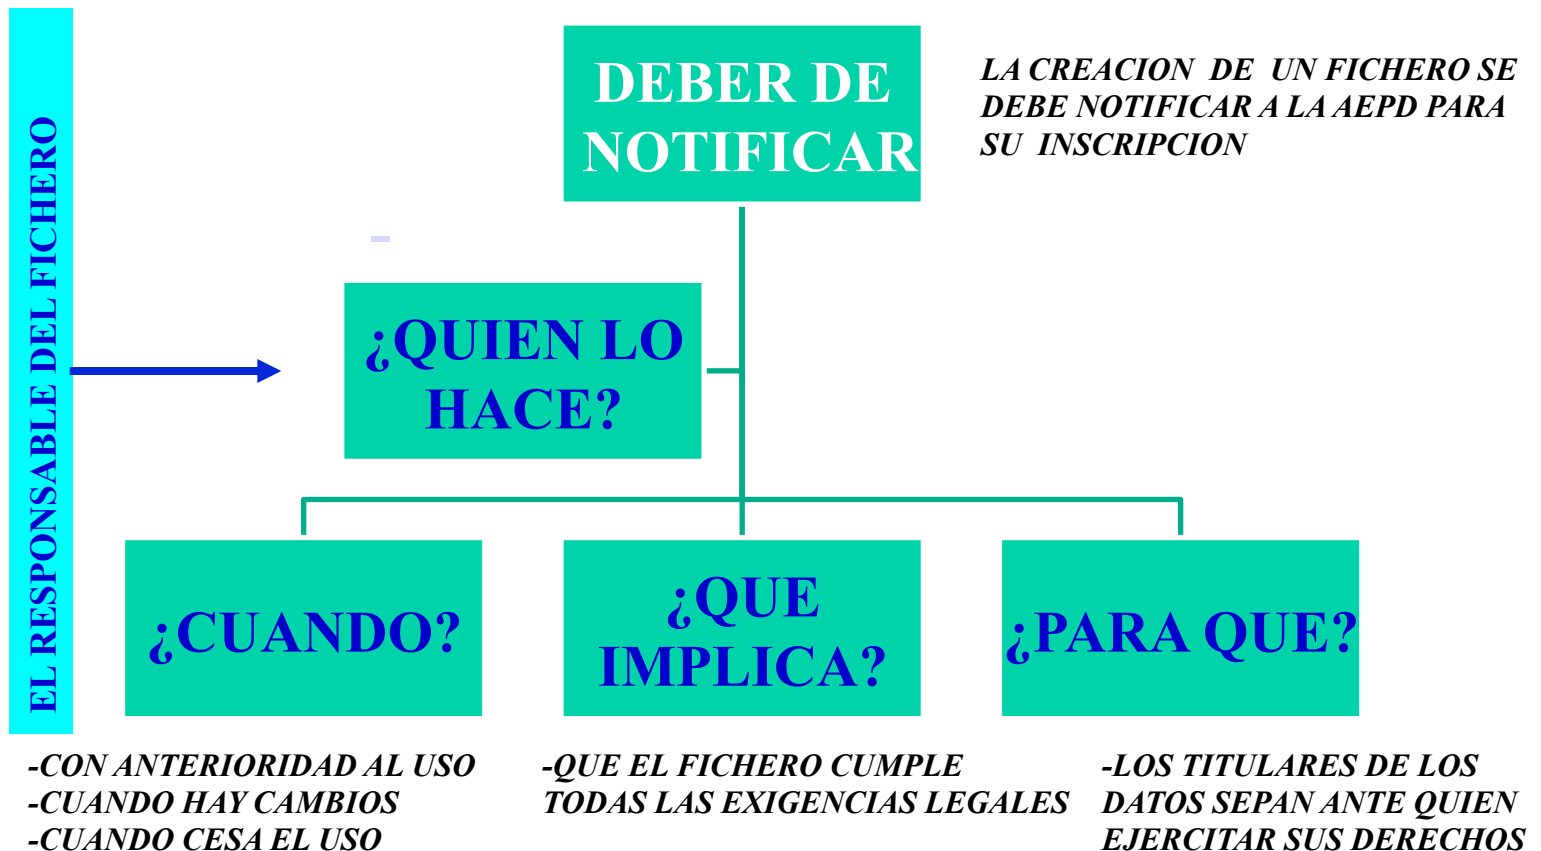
EL RESPONSABLE DEL FICHERO

DEBER DE NOTIFICAR

LA CREACION DE UN FICHERO SE DEBE NOTIFICAR A LA AEPD PARA SU INSCRIPCION

¿QUIEN LO HACE?

¿CUANDO?

¿QUE IMPLICA?

¿PARA QUE?

-CON ANTERIORIDAD AL USO
-CUANDO HAY CAMBIOS
-CUANDO CESA EL USO

-QUE EL FICHERO CUMPLE TODAS LAS EXIGENCIAS LEGALES

-LOS TITULARES DE LOS DATOS SEPAN ANTE QUIEN EJERCITAR SUS DERECHOS